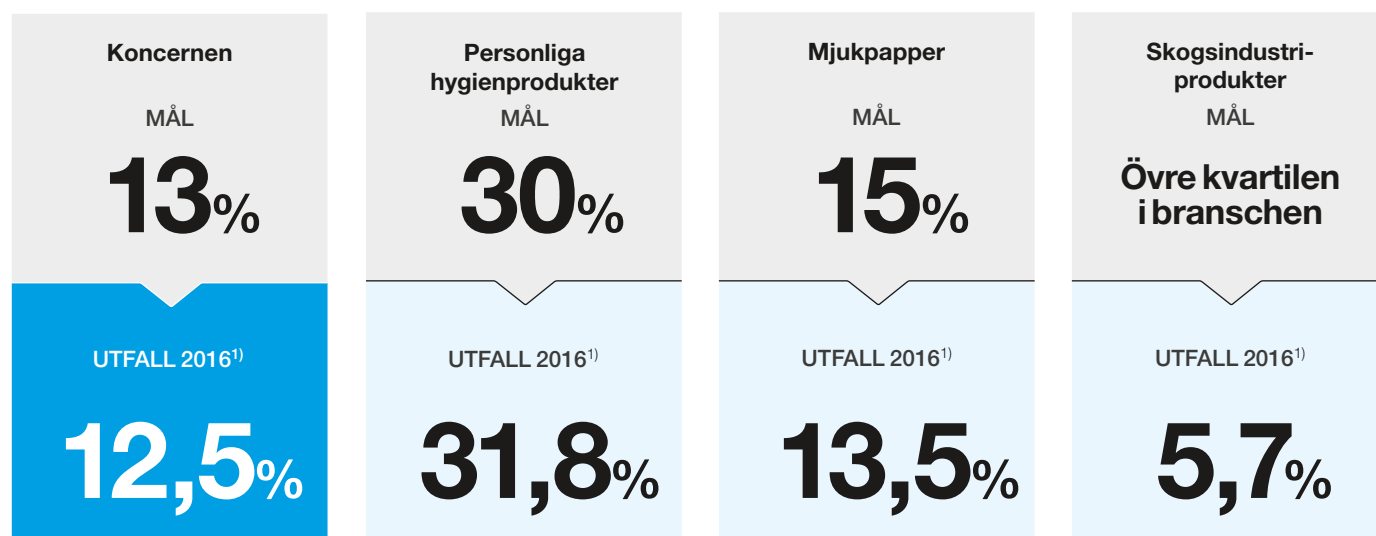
Koncernen

MÅL

13%

UTFALL 2016$^{1)}$

12,5%

Personliga hygienprodukter

MÅL

30%

UTFALL 2016$^{1)}$

31,8%

Mjukpapper

MÅL

15%

UTFALL 2016$^{1)}$

13,5%

Skogsindustriprodukter

MÅL

Övre kvartilen i branschen

UTFALL 2016$^{1)}$

5,7%